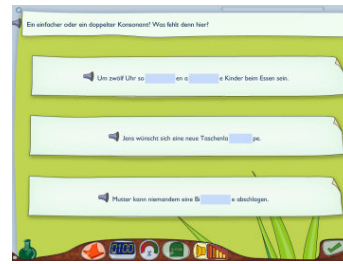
Ein einfacher oder ein doppelter Konsonant? Was fehlt denn hier?

Um zwölf Uhr so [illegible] en a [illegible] e Kinder beim Essen sein.

Jens wünscht sich eine neue Taschenla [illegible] pe.

Muster kann niemandem eine Bi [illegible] e abschlagen.

0100